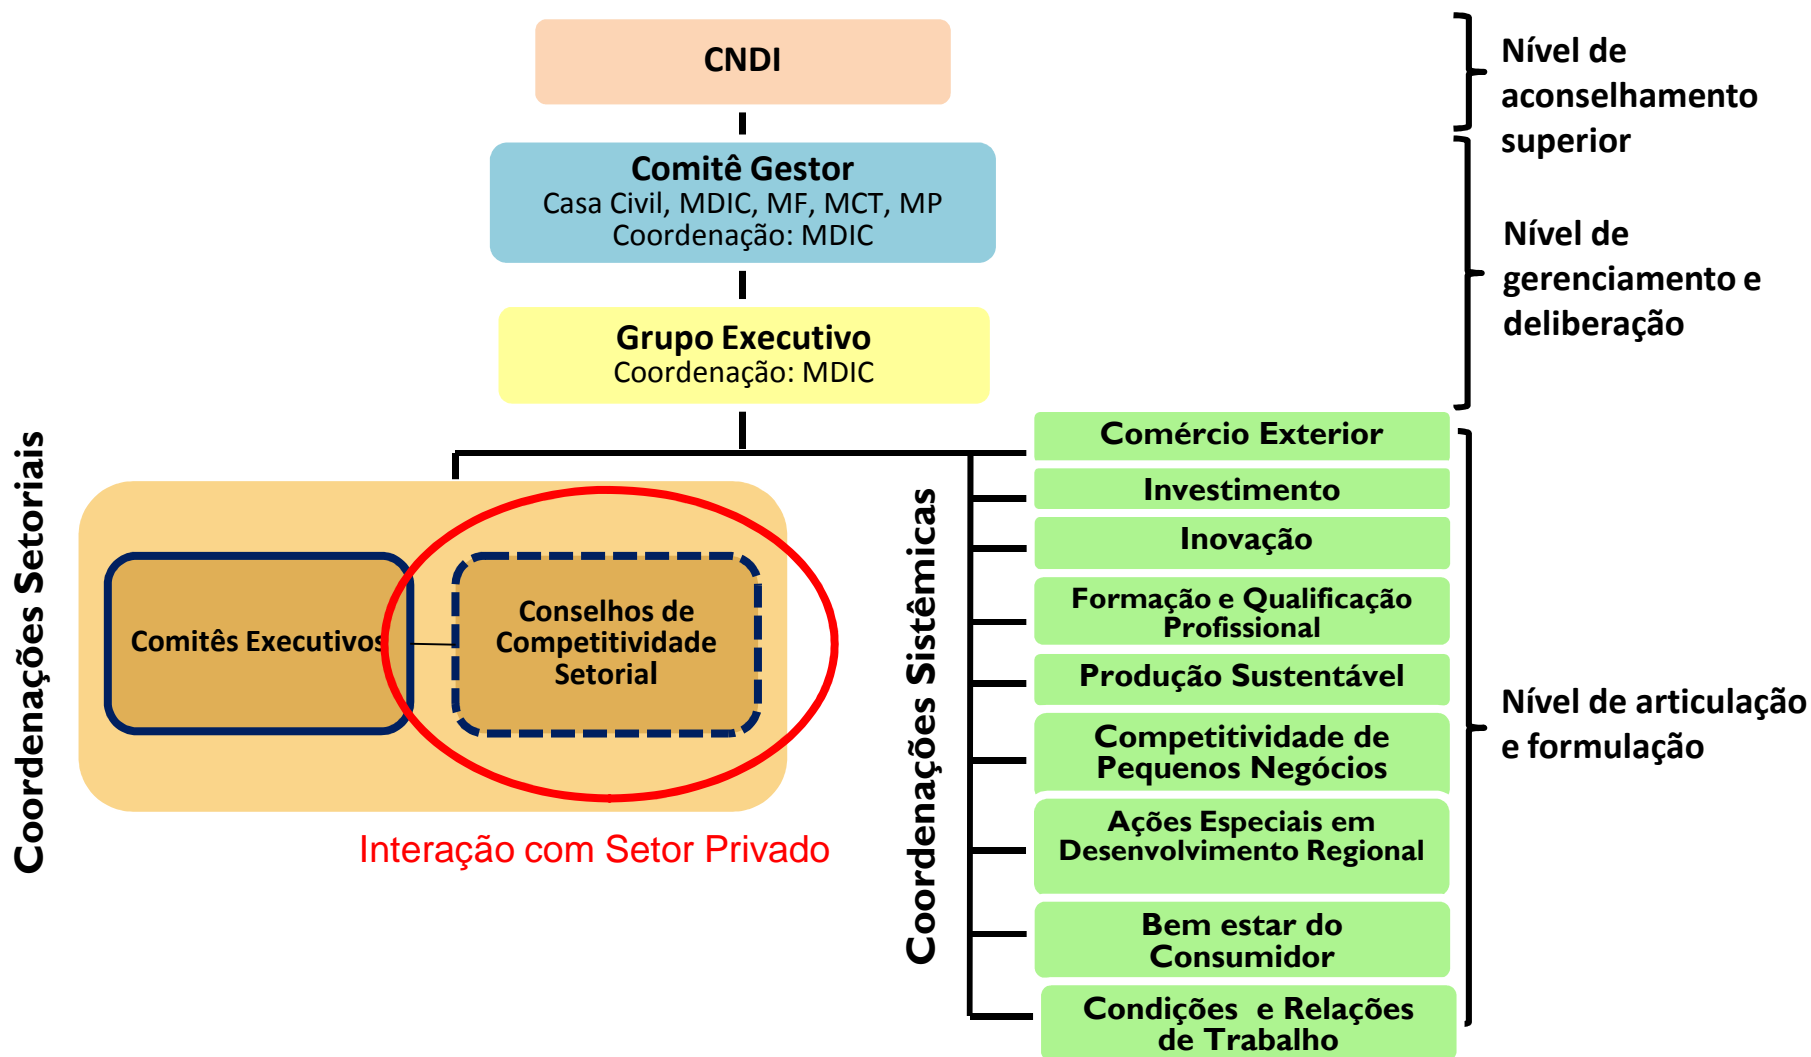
CNDI

Comitê Gestor
Casa Civil, MDIC, MF, MCT, MP
Coordenação: MDIC

Grupo Executivo
Coordenação: MDIC

Nível de aconselhamento superior

Nível de gerenciamento e deliberação

Coordenações Setoriais

Comitês Executivos

Conselhos de Competitividade Setorial

Interação com Setor Privado

Coordenações Sistêmicas

Comércio Exterior

Investimento

Inovação

Formação e Qualificação Profissional

Produção Sustentável

Competitividade de Pequenos Negócios

Ações Especiais em Desenvolvimento Regional

Bem estar do Consumidor

Condições e Relações de Trabalho

Nível de articulação e formulação